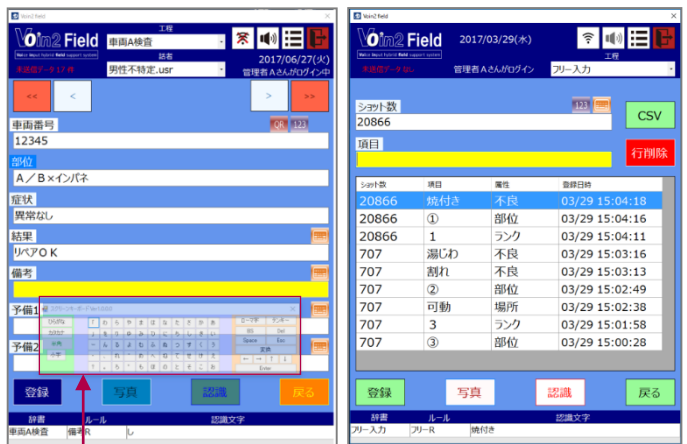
Voin2 Field

Voin2 Field
Voice Input Inspect field support system
工程
車両A検査
話者
男性不特定.usr
未送信データ 17 件
2017/06/27(火)
管理者Aさんがログイン中
<<
<
>
>>
車両番号
QR
123
12345
部位
A / B×インパネ
症状
異常なし
結果
リペアOK
備考
予備1
予備2
登録
写真
認識
戻る
辞書
ルール
認識文字
車両A検査
作業R
し

Voin2 Field

Voin2 Field
Voice Input Inspect field support system
2017/03/29(水)
工程
未送信データ 0件
管理者Aさんがログイン
フリー入力
ショット数
123
20866
CSV
項目
行削除

| ショット数 | 項目 | 属性 | 登録日時 |
|---|---|---|---|
| 20866 | 焼付き | 不良 | 03/29 15:04:18 |
| 20866 | ① | 部位 | 03/29 15:04:16 |
| 20866 | 1 | ランク | 03/29 15:04:11 |
| 707 | 湯じわ | 不良 | 03/29 15:03:16 |
| 707 | 割れ | 不良 | 03/29 15:03:13 |
| 707 | ② | 部位 | 03/29 15:02:49 |
| 707 | 可動 | 場所 | 03/29 15:02:38 |
| 707 | 3 | ランク | 03/29 15:01:58 |
| 707 | ③ | 部位 | 03/29 15:00:28 |

登録
写真
認識
戻る
辞書
ルール
認識文字
フリー入力
フリーR
焼付き